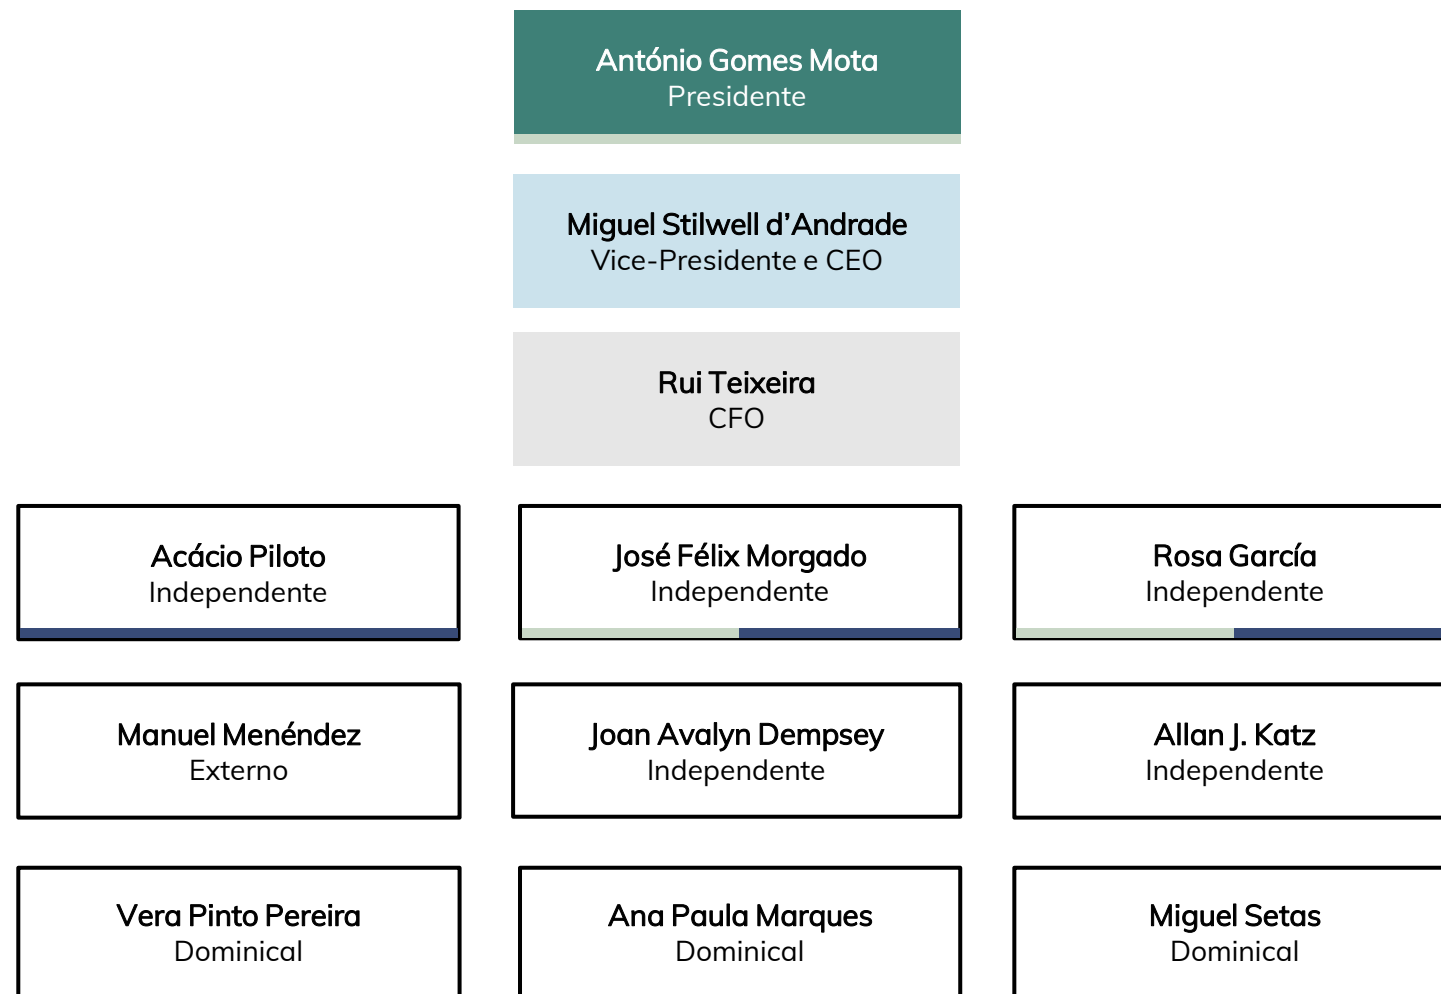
António Gomes Mota
Presidente

Miguel Stilwell d'Andrade
Vice-Presidente e CEO

Rui Teixeira
CFO

Acácio Piloto
Independente

José Félix Morgado
Independente

Rosa García
Independente

Manuel Menéndez
Externo

Joan Avalyn Dempsey
Independente

Allan J. Katz
Independente

Vera Pinto Pereira
Dominical

Ana Paula Marques
Dominical

Miguel Setas
Dominical